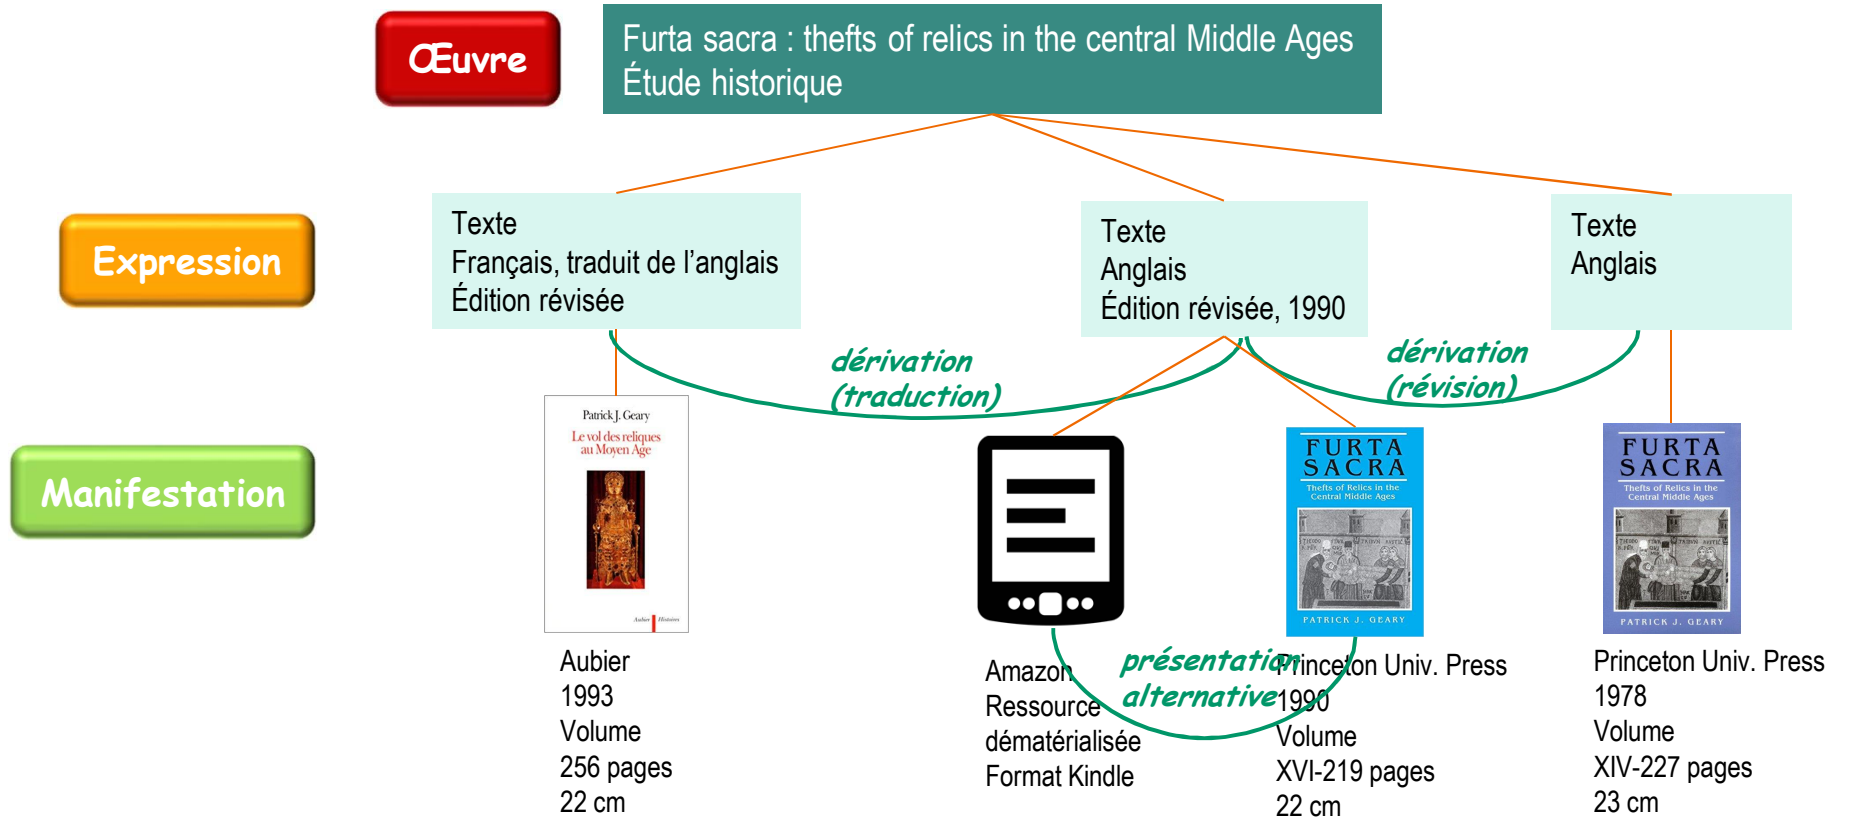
Œuvre

Furta sacra : thefts of relics in the central Middle Ages
Étude historique

Expression

Texte
Français, traduit de l'anglais
Édition révisée

Texte
Anglais
Édition révisée, 1990

Texte
Anglais

dérivation (traduction)

dérivation (révision)

Manifestation

Patrick J. Geary
Le vol des reliques au Moyen Âge
Aubier Histoires

Aubier
1993
Volume
256 pages
22 cm

Amazon
Ressource dématérialisée
Format Kindle

présentation alternative

FURTA SACRA
Thefts of Relics in the Central Middle Ages
PATRICK J. GEARY

Princeton Univ. Press
1990
Volume
XVI-219 pages
22 cm

FURTA SACRA
Thefts of Relics in the Central Middle Ages
PATRICK J. GEARY

Princeton Univ. Press
1978
Volume
XIV-227 pages
23 cm